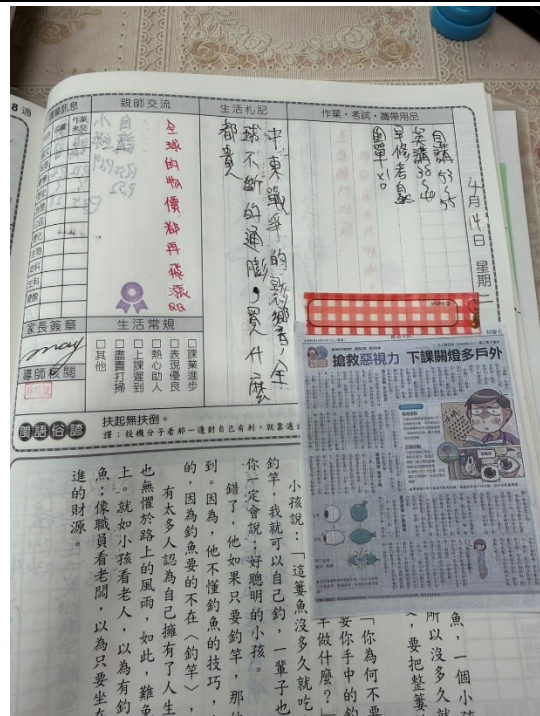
8週

親師交流
生活札記
作業・考試・攜帶用品

4月15日 星期一

自讀 p85~p95
安講 p35~p40
早修考康
國習 p10

中東戰爭的影響，全球不斷的通膨，又是什麼都貴了。

全球物價都再飛漲

家長簽章
生活常規
□課業進步
□表現優良
□熱心助人
□上課專注
□盡責打掃
□其他

導師簽閱

閱讀俗諺
扶起無扶倒。
譯：殺積分子者都一邊對自己有利，就靠過去

小孩說：「這簍魚沒多久就吃完了，我就可以自己釣，一輩子也吃不完。」你一定會說：好聰明的小孩。錯了，他如果只要釣竿，那他一根魚也吃不到。因為，他不懂釣魚的技巧，光有釣竿是沒有用的，因為釣魚要的不在〈釣竿〉，而在〈釣技〉。有太多人認為自己擁有了人生道路上的釣竿，再也無懼於路上的風雨，如此，難免會跌倒於泥濘地上。就如小孩看老人，以為有釣竿就有吃不完的魚；像職員看老闆，以為只要坐在辦公室，就有進的財源。

「你為何不要一簍魚？」要你手中的釣竿。千做什麼？」所以沒多久就，要把整簍魚，一個小孩

搶救惡視力 下課關燈多戶外